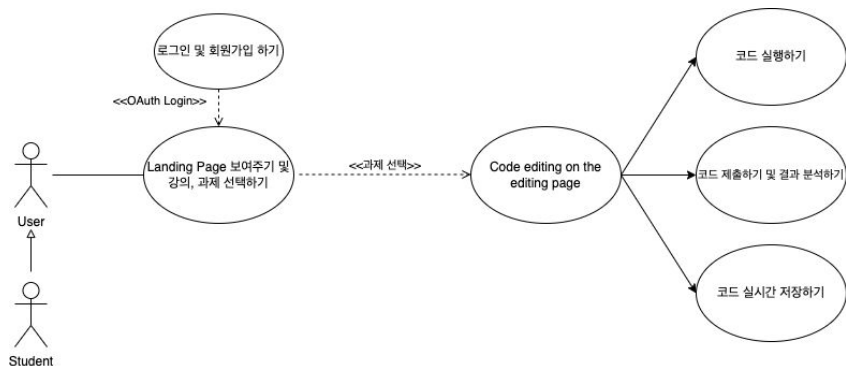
로그인 및 회원가입 하기

<<OAuth Login>>

User

Landing Page 보여주기 및 강의, 과제 선택하기

<<과제 선택>>

Code editing on the editing page

코드 실행하기

코드 제출하기 및 결과 분석하기

코드 실시간 저장하기

Student